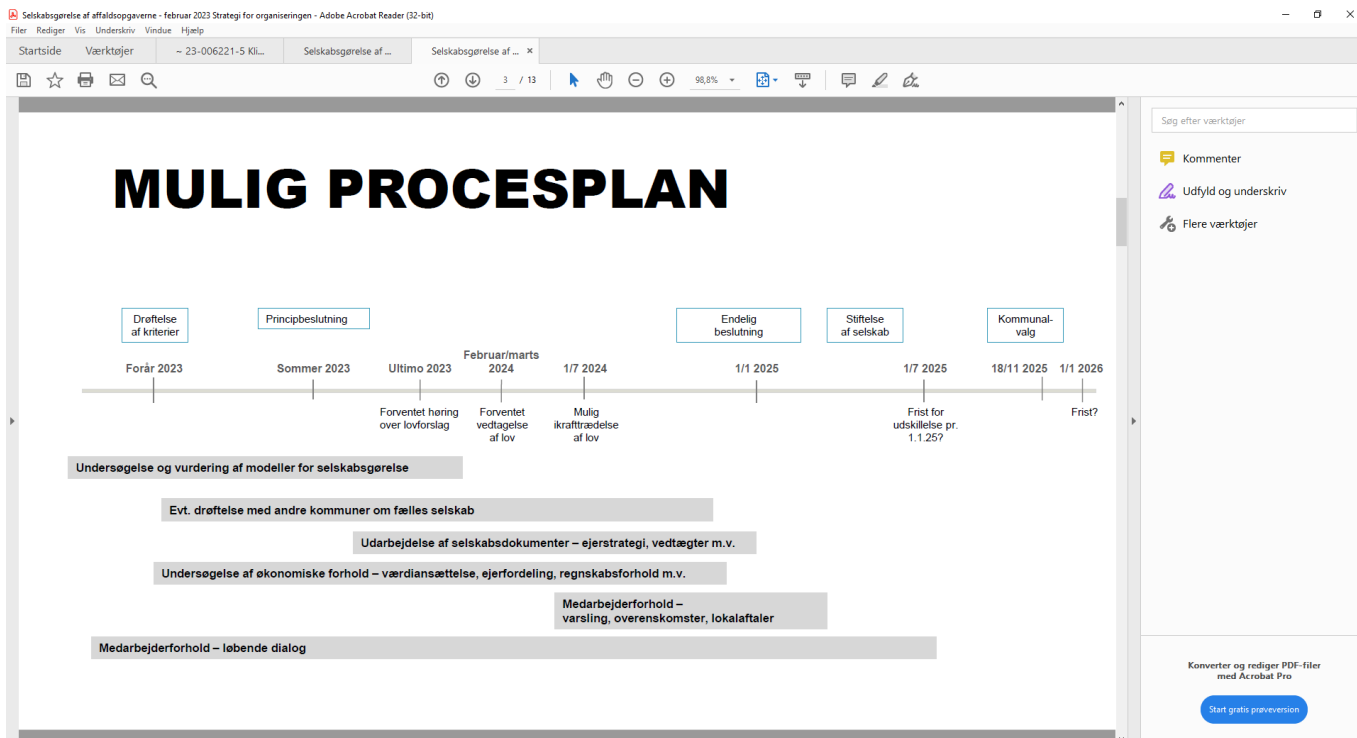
Selskabsgørelse af affaldsopgaverne - februar 2023 Strategi for organiseringen - Adobe Acrobat Reader (32-bit)
Filer Rediger Vis Underskriv Vindue Hjælp
Startside Værktøjer ~ 23-006221-5 Kl... Selskabsgørelse af ... Selskabsgørelse af ...
3 / 13 98,8%

MULIG PROCESPLAN

Drøftelse af kriterier
Principbeslutning
Endelig beslutning
Stiftelse af selskab
Kommunal-valg

Forår 2023
Sommer 2023
Ultimo 2023
Februar/marts 2024
1/7 2024
1/1 2025
1/7 2025
18/11 2025
1/1 2026

Forventet høring over lovforslag
Forventet vedtagelse af lov
Mulig ikrafttrædelse af lov
Frist for udskillelse pr. 1.1.25?
Frist?

Undersøgelse og vurdering af modeller for selskabsgørelse
Evt. drøftelse med andre kommuner om fælles selskab
Udarbejdelse af selskabsdokumenter – ejerstrategi, vedtægter m.v.
Undersøgelse af økonomiske forhold – værdiansættelse, ejerfordeling, regnskabsforhold m.v.
Medarbejderforhold – varsling, overenskomster, lokalaftaler
Medarbejderforhold – løbende dialog

Søg efter værktøjer
Kommenter
Udfyld og underskriv
Flere værktøjer

Konverter og rediger PDF-filer med Acrobat Pro
Start gratis prøveversion